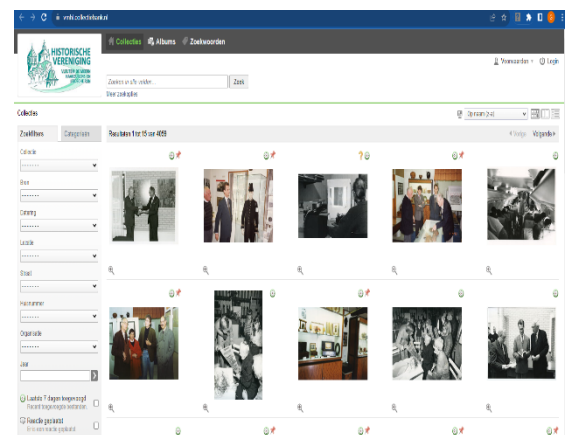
vmhi.collectiebank.nl

HISTORISCHE VERENIGING

Collecties
Albums
Zoekwoorden

Voorwaarden
Login

Zoeken in alle velden...
Zoek
Meer zoekopties

Collecties

Op naam (a-z)

Zoekfilters
Categorieën

Collectie
Bron
Catalog
Locatie
Straat
Huisnummer
Organisatie
Jaar

Laatste 7 dagen toegevoegd
Recent toegevoegde resultaten

Recentie gewijzigd
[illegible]

Resultaten 1 tot 15 van 4659

Vorige
Volgende